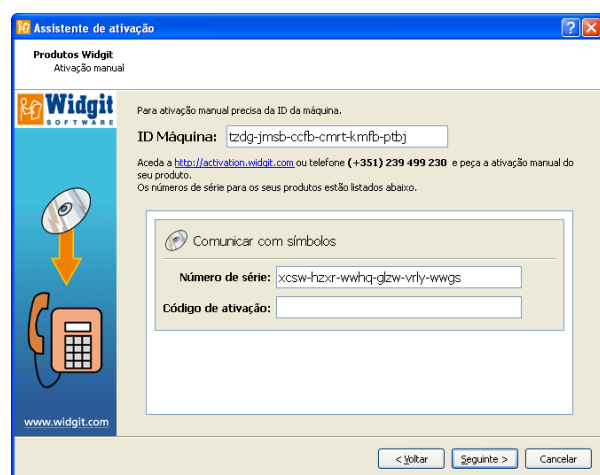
Assistente de ativação

Produtos Widgit
Ativação manual

Widgit
SOFTWARE

Para ativação manual precisa da ID da máquina.

ID Máquina: tzdg-jmsb-ccfb-cmrt-kmfb-ptbj

Aceda a http://activation.widgit.com ou telefone (+351) 239 499 230 e peça a ativação manual do seu produto.
Os números de série para os seus produtos estão listados abaixo.

Comunicar com símbolos

Número de série: xcsw-hzxr-wwhq-glzw-vrly-wwgs

Código de ativação:

www.widgit.com

< Voltar
Seguinte >
Cancelar